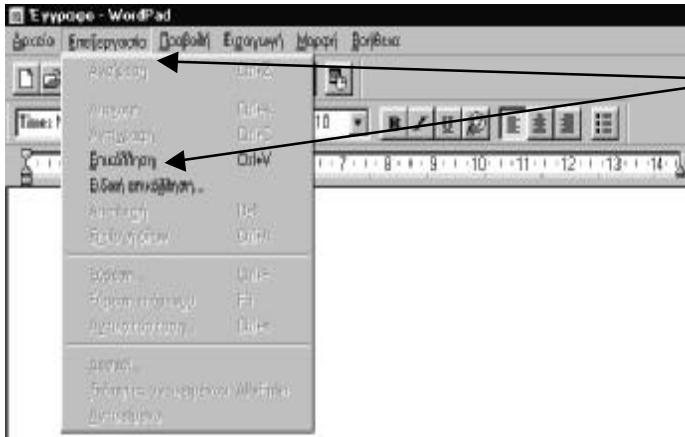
Έγγραφο - WordPad

Αρχείο Επεξεργασία Προβολή Εισαγωγή Μορφή Βοήθεια

Times N

10

Αναίρεση Ctrl+Z

Αποκοπή Ctrl+X

Αντιγραφή Ctrl+C

Επικόλληση Ctrl+V

Ειδική επικόλληση...

Απαλοιφή Del

Επιλογή όλων Ctrl+A

Εύρεση... Ctrl+F

Εύρεση επομένου F3

Αντικατάσταση... Ctrl+H

Δεσμοί...

Ιδιότητες αντικειμένου WinFileo

Αντικείμενο